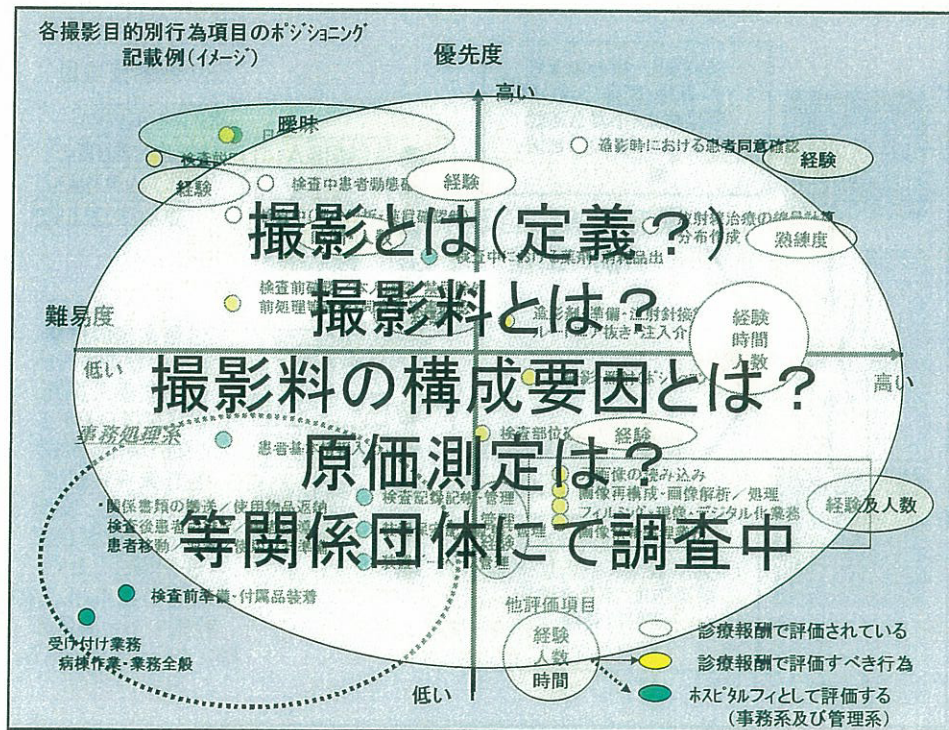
各撮影目的別行為項目のポジショニング
記載例（イメージ）

優先度
高い

曖昧

検査説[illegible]

経験

検査中患者動態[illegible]

経験

造影時における患者同意確認

経験

放射線治療の線量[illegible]
分布作成

熟練度

撮影とは（定義？）
撮影料とは？
撮影料の構成要因とは？
原価測定は？
等関係団体にて調査中

難易度

検査前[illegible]
前処理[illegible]

造影剤準備・注射針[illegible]
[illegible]抜き・注入介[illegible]

経験
時間
人数

低い

高い

事務処理系

患者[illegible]

検査部位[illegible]

経験

画像の読み込み
画像再構成・画像解析／処理
フィルミング・現像・デジタル化業務

経験及人数

・関係書類の搬送／使用物品返納
検査後患者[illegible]
患者移動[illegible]

検査記録記載・管理

検査前準備・付属品装着

受け付け業務
病棟作業・業務全般

他評価項目

経験
人数
時間

診療報酬で評価されている
診療報酬で評価すべき行為
ホスピタルフィとして評価する
（事務系及び管理系）

低い